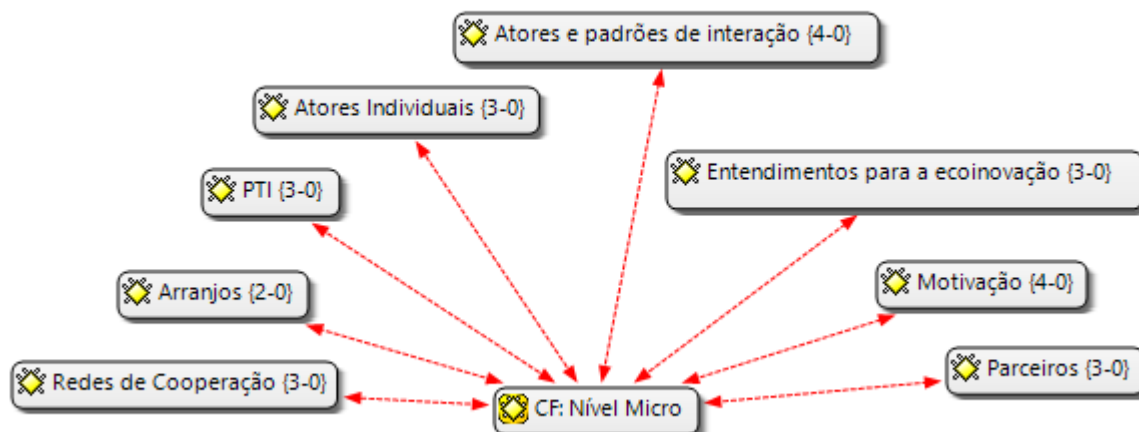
Atores e padrões de interação {4-0}

Atores Individuais {3-0}

PTI {3-0}

Entendimentos para a ecoinovação {3-0}

Arranjos {2-0}

Motivação {4-0}

Redes de Cooperação {3-0}

Parceiros {3-0}

CF: Nível Micro